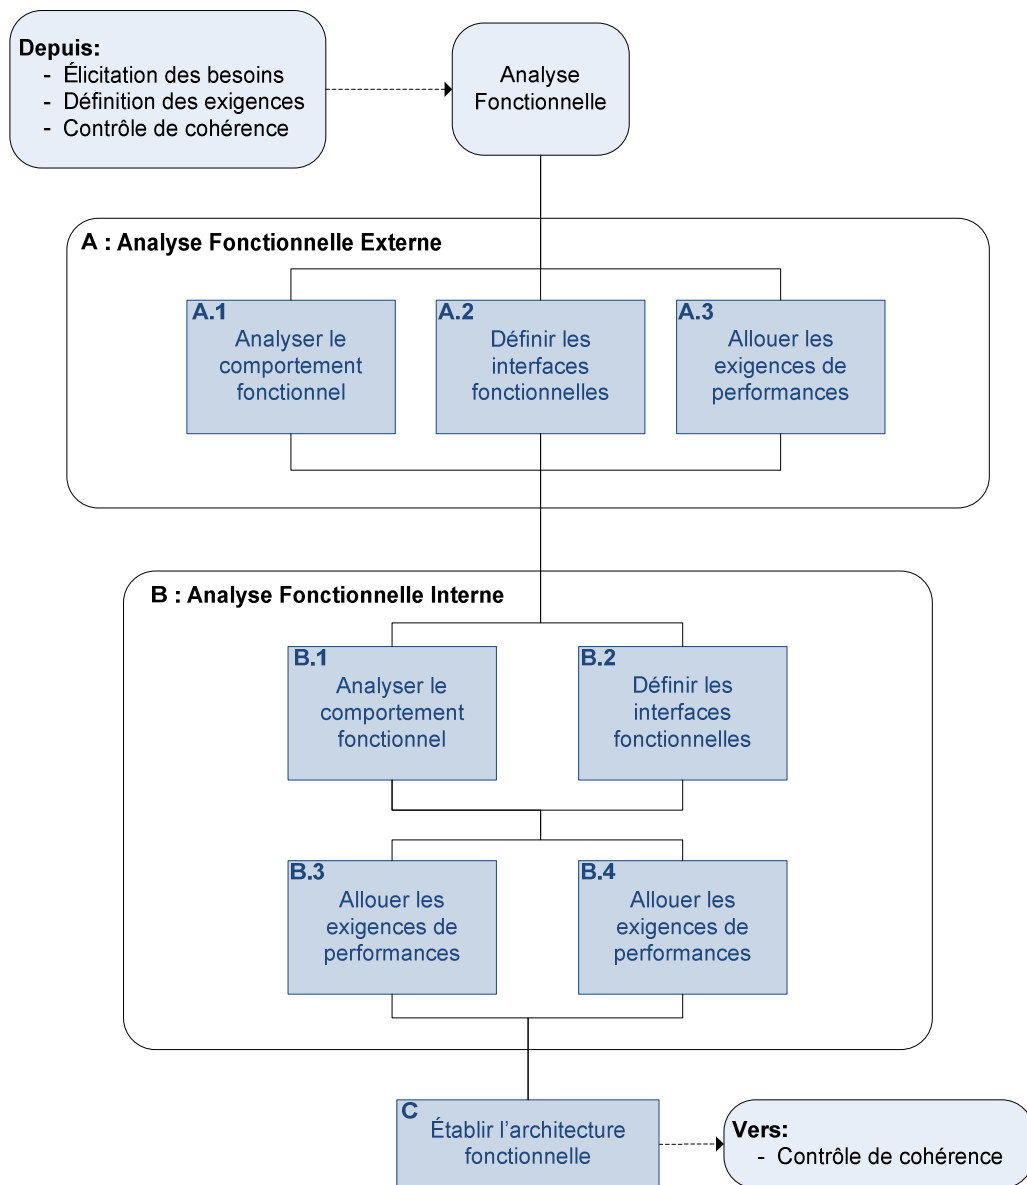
Depuis:
- Élicitation des besoins
- Définition des exigences
- Contrôle de cohérence

Analyse Fonctionnelle

A : Analyse Fonctionnelle Externe

A.1
Analyser le comportement fonctionnel

A.2
Définir les interfaces fonctionnelles

A.3
Allouer les exigences de performances

B : Analyse Fonctionnelle Interne

B.1
Analyser le comportement fonctionnel

B.2
Définir les interfaces fonctionnelles

B.3
Allouer les exigences de performances

B.4
Allouer les exigences de performances

C
Établir l'architecture fonctionnelle

Vers:
- Contrôle de cohérence